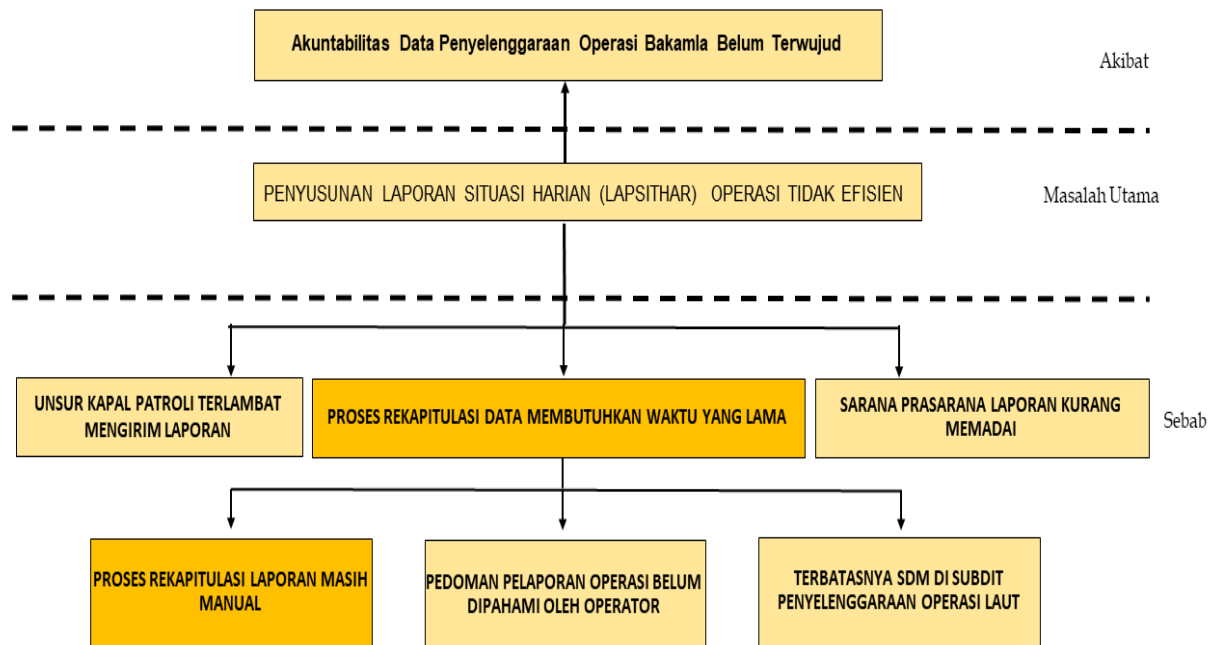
Akuntabilitas Data Penyelenggaraan Operasi Bakamla Belum Terwujud

Akibat

PENYUSUNAN LAPORAN SITUASI HARIAN (LAPSITHAR) OPERASI TIDAK EFISIEN

Masalah Utama

UNSUR KAPAL PATROLI TERLAMBAT MENGIRIM LAPORAN

PROSES REKAPITULASI DATA MEMBUTUHKAN WAKTU YANG LAMA

SARANA PRASARANA LAPORAN KURANG MEMADAI

Sebab

PROSES REKAPITULASI LAPORAN MASIH MANUAL

PEDOMAN PELAPORAN OPERASI BELUM DIPAHAMI OLEH OPERATOR

TERBATASNYA SDM DI SUBDIT PENYELENGGARAAN OPERASI LAUT